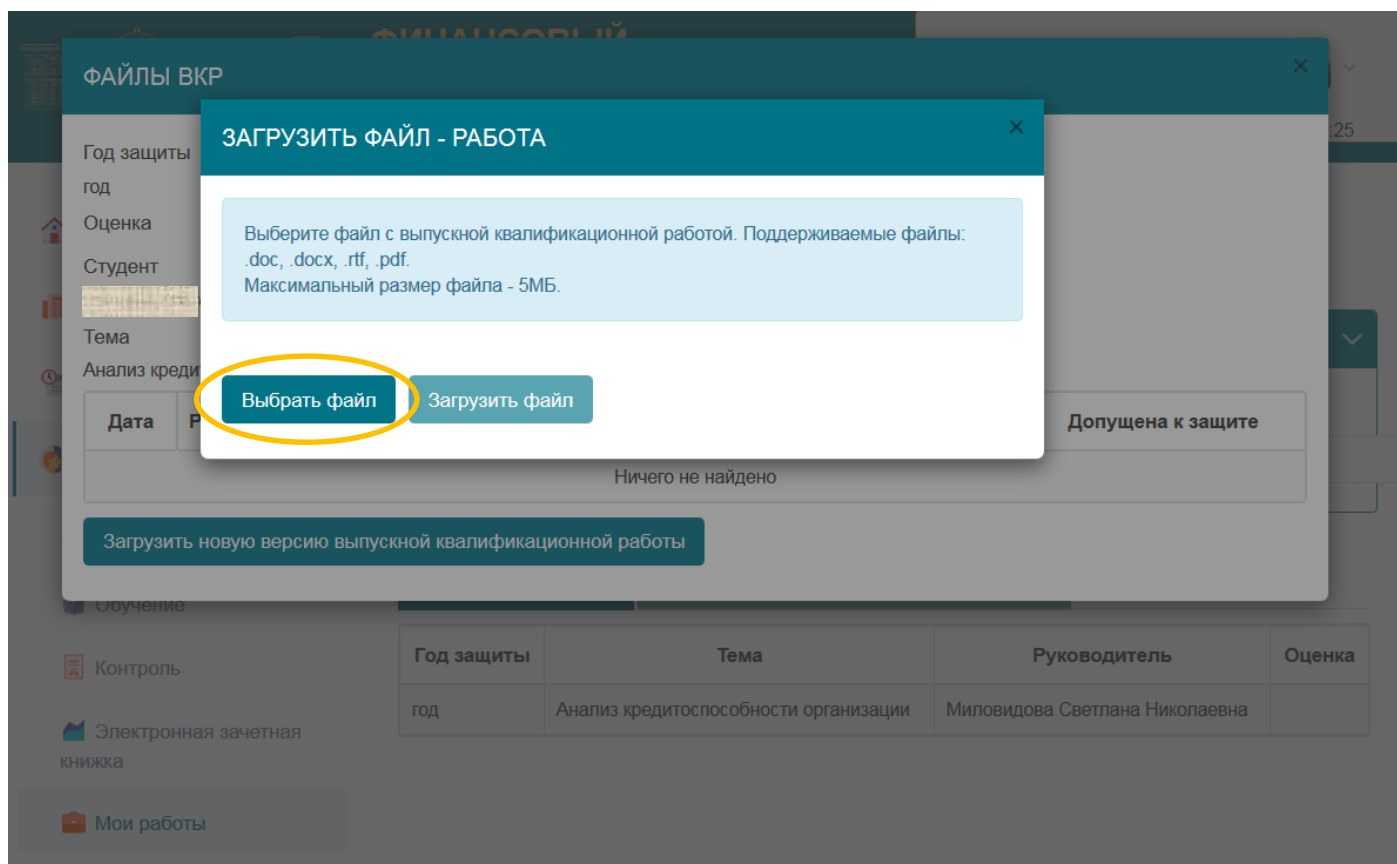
ФИНАНСОВЫЙ

ФАЙЛЫ ВКР

×

Год защиты
год
Оценка
Студент
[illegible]
Тема
Анализ креди

| Дата | Р | Допущена к защите |
|---|---|---|
| Ничего не найдено | | |

Загрузить новую версию выпускной квалификационной работы

ЗАГРУЗИТЬ ФАЙЛ - РАБОТА

×

Выберите файл с выпускной квалификационной работой. Поддерживаемые файлы: .doc, .docx, .rtf, .pdf.
Максимальный размер файла - 5МБ.

Выбрать файл

Загрузить файл

:25

Обучение

Контроль

Электронная зачетная книжка

Мои работы

| Год защиты | Тема | Руководитель | Оценка |
|---|---|---|---|
| год | Анализ кредитоспособности организации | Миловидова Светлана Николаевна | |